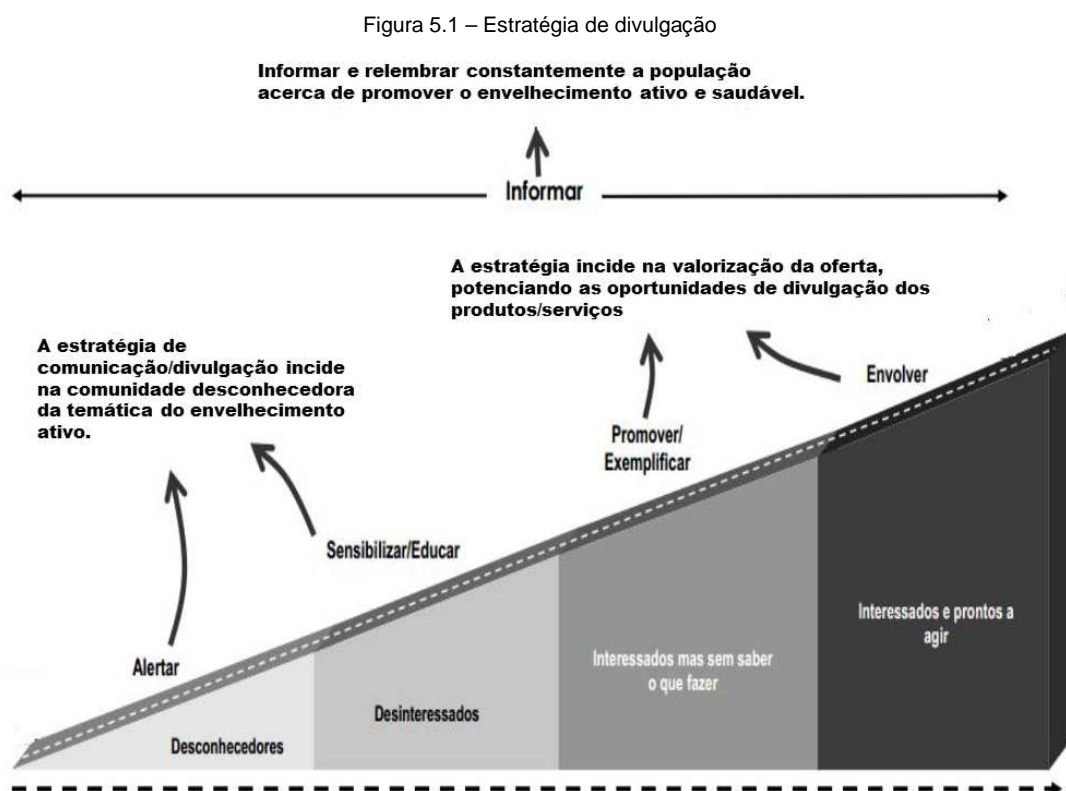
Figura 5.1 – Estratégia de divulgação

Informar e relembrar constantemente a população acerca de promover o envelhecimento ativo e saudável.

Informar

A estratégia incide na valorização da oferta, potenciando as oportunidades de divulgação dos produtos/serviços

A estratégia de comunicação/divulgação incide na comunidade desconhecedora da temática do envelhecimento ativo.

Envolver

Promover/ Exemplificar

Sensibilizar/Educar

Alertar

Interessados e prontos a agir

Interessados mas sem saber o que fazer

Desinteressados

Desconhecedores